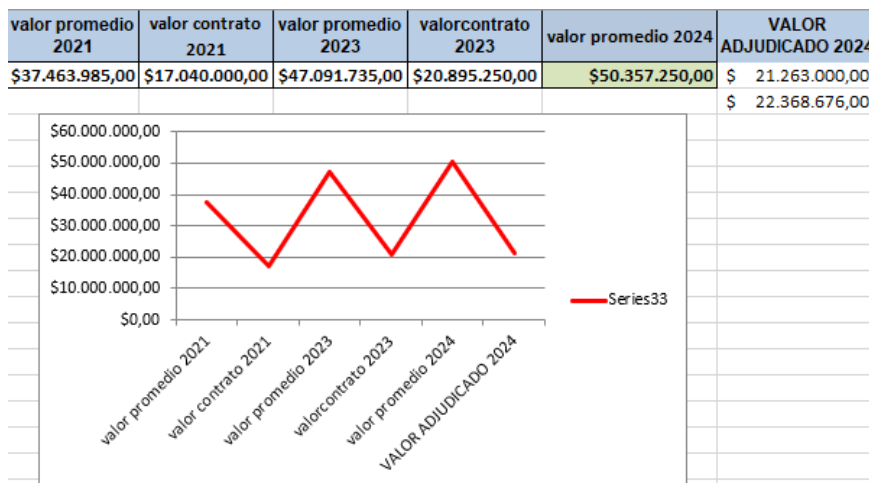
| valor promedio 2021 | valor contrato 2021 | valor promedio 2023 | valorcontrato 2023 | valor promedio 2024 | VALOR ADJUDICADO 2024 |
|---|---|---|---|---|---|
| $37.463.985,00 | $17.040.000,00 | $47.091.735,00 | $20.895.250,00 | $50.357.250,00 | $ 21.263.000,00 |
| | | | | | $ 22.368.676,00 |

$60.000.000,00
$50.000.000,00
$40.000.000,00
$30.000.000,00
$20.000.000,00
$10.000.000,00
$0,00

valor promedio 2021
valor contrato 2021
valor promedio 2023
valorcontrato 2023
valor promedio 2024
VALOR ADJUDICADO 2024

Series33